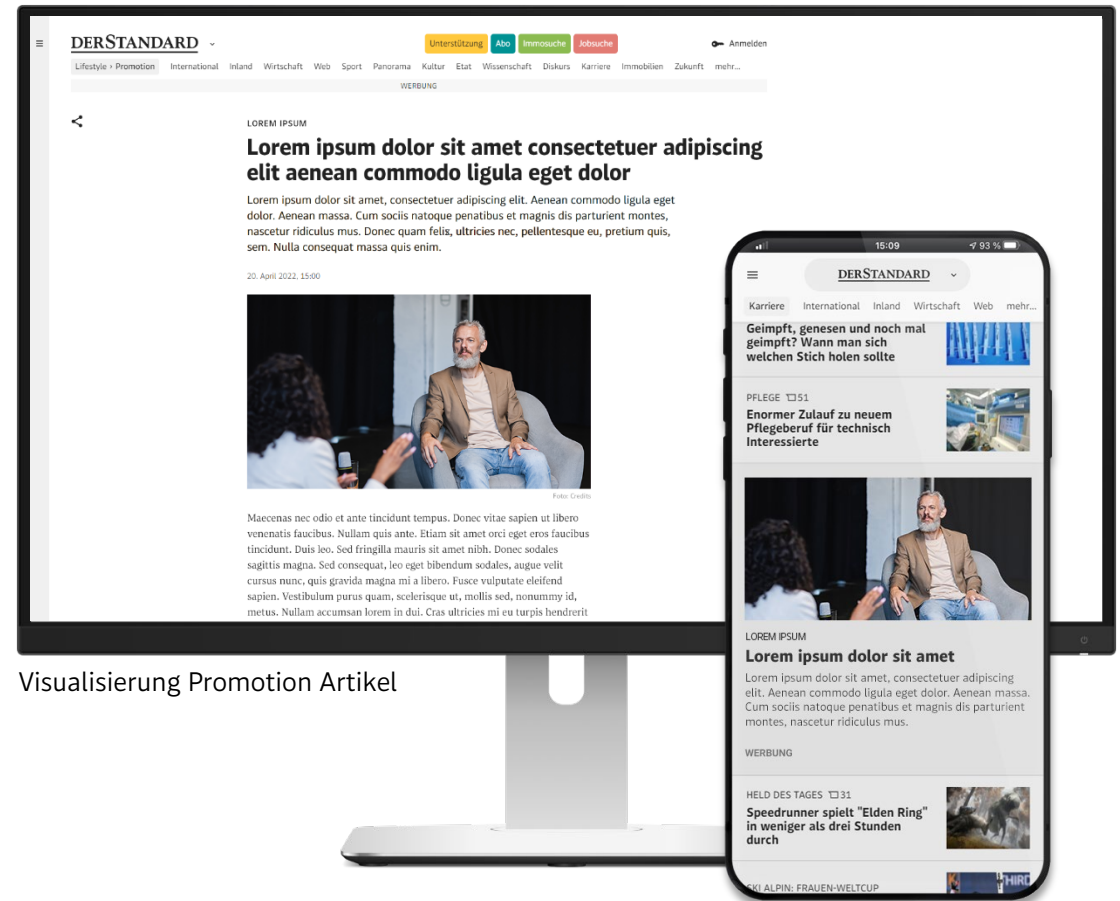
DERSTANDARD

Unterstützung Abo Immosuche Jobsuche

Anmelden

Lifestyle › Promotion International Inland Wirtschaft Web Sport Panorama Kultur Etat Wissenschaft Diskurs Karriere Immobilien Zukunft mehr...

WERBUNG

LOREM IPSUM

Lorem ipsum dolor sit amet consectetuer adipiscing elit aenean commodo ligula eget dolor

Lorem ipsum dolor sit amet, consectetuer adipiscing elit. Aenean commodo ligula eget dolor. Aenean massa. Cum sociis natoque penatibus et magnis dis parturient montes, nascetur ridiculus mus. Donec quam felis, ultricies nec, pellentesque eu, pretium quis, sem. Nulla consequat massa quis enim.

20. April 2022, 15:00

Foto: Credits

Maecenas nec odio et ante tincidunt tempus. Donec vitae sapien ut libero venenatis faucibus. Nullam quis ante. Etiam sit amet orci eget eros faucibus tincidunt. Duis leo. Sed fringilla mauris sit amet nibh. Donec sodales sagittis magna. Sed consequat, leo eget bibendum sodales, augue velit cursus nunc, quis gravida magna mi a libero. Fusce vulputate eleifend sapien. Vestibulum purus quam, scelerisque ut, mollis sed, nonummy id, metus. Nullam accumsan lorem in dui. Cras ultricies mi eu turpis hendrerit

Visualisierung Promotion Artikel

15:09

93 %

DERSTANDARD

Karriere International Inland Wirtschaft Web mehr...

Geimpft, genesen und noch mal geimpft? Wann man sich welchen Stich holen sollte

PFLEGE 51

Enormer Zulauf zu neuem Pflegeberuf für technisch Interessierte

LOREM IPSUM

Lorem ipsum dolor sit amet

Lorem ipsum dolor sit amet, consectetuer adipiscing elit. Aenean commodo ligula eget dolor. Aenean massa. Cum sociis natoque penatibus et magnis dis parturient montes, nascetur ridiculus mus.

WERBUNG

HELD DES TAGES 31

Speedrunner spielt "Elden Ring" in weniger als drei Stunden durch

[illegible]KI ALPIN: FRAUEN-WELTCUP